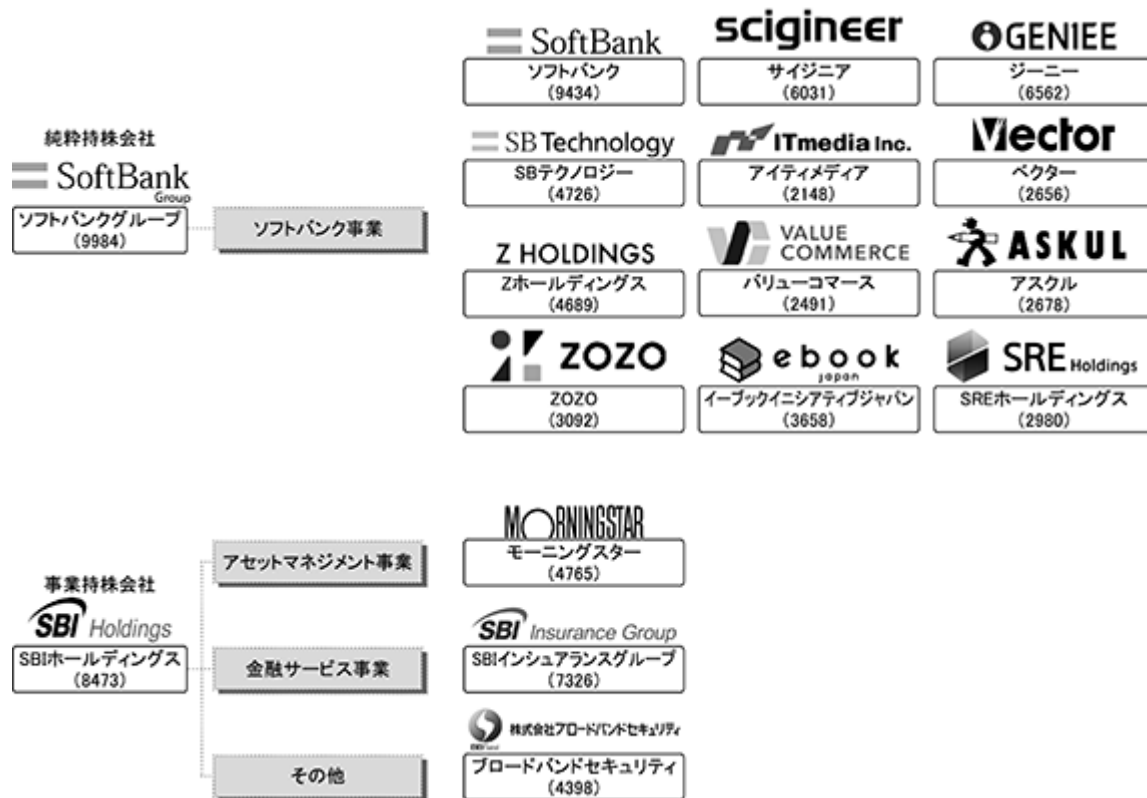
純粋持株会社
SoftBank Group
ソフトバンクグループ (9984)

ソフトバンク事業

SoftBank
ソフトバンク (9434)

scigineer
サイジニア (6031)

GENIEE
ジーニー (6562)

SB Technology
SBテクノロジー (4726)

ITmedia Inc.
アイティメディア (2148)

Vector
ベクター (2656)

Z HOLDINGS
Zホールディングス (4689)

VALUE COMMERCE
バリューコマース (2491)

ASKUL
アスクル (2678)

ZOZO
ZOZO (3092)

ebook japan
イーブックイニシアティブジャパン (3658)

SRE Holdings
SREホールディングス (2980)

事業持株会社
SBI Holdings
SBIホールディングス (8473)

アセットマネジメント事業

MORNINGSTAR
モーニングスター (4765)

金融サービス事業

SBI Insurance Group
SBIインシュアランスグループ (7326)

その他

株式会社ブロードバンドセキュリティ
ブロードバンドセキュリティ (4398)